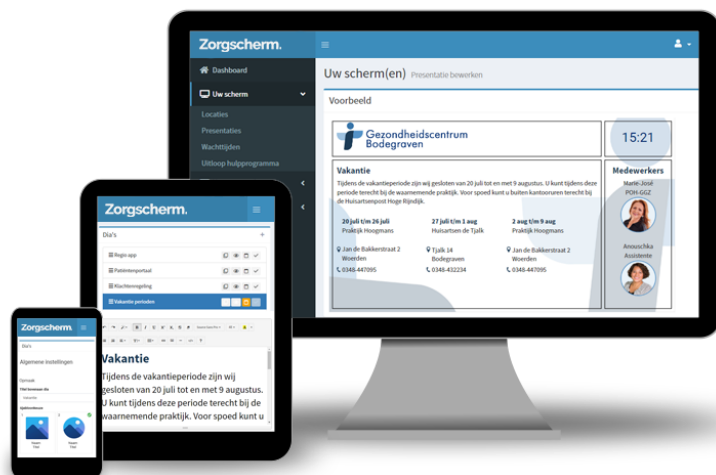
Zorgscherm.

Dashboard

Uw scherm

Locaties

Presentaties

Wachttijden

Uitloop hulpprogramma

Uw scherm(en) Presentatie bewerken

Voorbeeld

Gezondheidscentrum Bodegraven

15:21

Vakantie

Tijdens de vakantieperiode zijn wij gesloten van 20 juli tot en met 9 augustus. U kunt tijdens deze periode terecht bij de waarnemende praktijk. Voor spoed kunt u buiten kantooruren terecht bij de Huisartsenpost Hoge Rijndijk.

20 juli t/m 26 juli
Praktijk Hoogmans
Jan de Bakkerstraat 2
Woerden
0348-447095

27 juli t/m 1 aug
Huisartsen de Tjalk
Tjalk 14
Bodegraven
0348-432234

2 aug t/m 9 aug
Praktijk Hoogmans
Jan de Bakkerstraat 2
Woerden
0348-447095

Medewerkers

Marie-José
POH-GGZ

Anouschka
Assistente

Zorgscherm.

Dia's

Regio app

Patientenportaal

Klachtenregeling

Vakantie perioden

Vakantie

Tijdens de vakantieperiode zijn wij gesloten van 20 juli tot en met 9 augustus. U kunt tijdens deze periode terecht bij de waarnemende praktijk. Voor spoed kunt u

Zorgscherm.

Dia's

Algemene instellingen

Opmaak

Vakantie